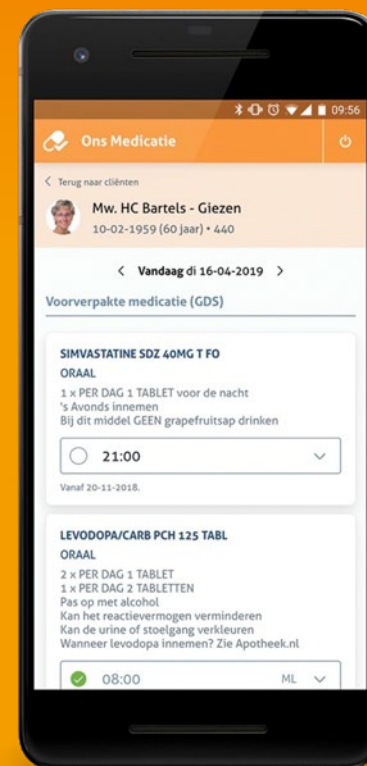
09:56

Ons Medicatie

< Terug naar cliënten

Mw. HC Bartels - Giezen
10-02-1959 (60 jaar) • 440

< Vandaag di 16-04-2019 >

Voorverpakte medicatie (GDS)

SIMVASTATINE SDZ 40MG T FO
ORAAL
1 x PER DAG 1 TABLET voor de nacht
's Avonds innemen
Bij dit middel GEEN grapefruitsap drinken

21:00

Vanaf 20-11-2018.

LEVODOPA/CARB PCH 125 TABL
ORAAL
2 x PER DAG 1 TABLET
1 x PER DAG 2 TABLETTEN
Pas op met alcohol
Kan het reactievermogen verminderen
Kan de urine of stoelgang verkleuren
Wanneer levodopa innemen? Zie Apotheek.nl

08:00 ML